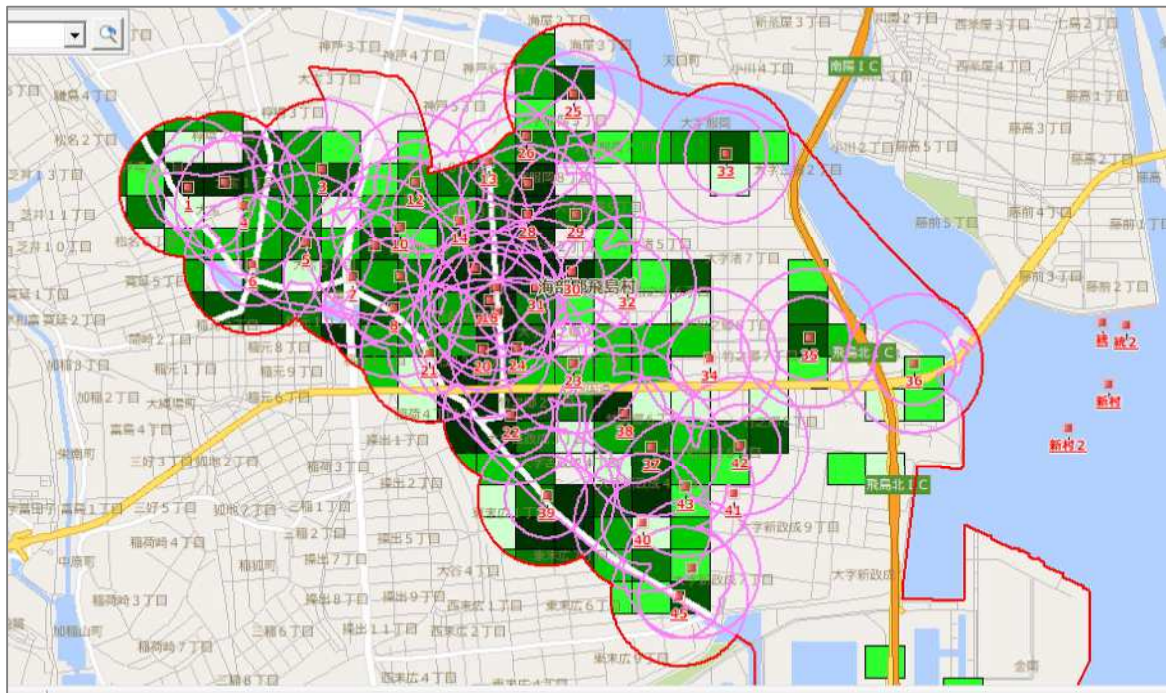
海屋2丁目
新茶屋3丁目
西茶屋3丁目
七島2丁目
神戸3丁目
海屋3丁目
天白町
小川4丁目
南陽IC
西茶屋4丁目
神戸4丁目
神戸1丁目
鍵島4丁目
藤高1丁目
神戸5丁目
25
松名2丁目
大字飛島
藤高3丁目
26
小川2丁目
藤高5丁目
芝井1 3丁目
藤高2丁目
13
33
1
3
芝井1 1丁目
12
藤前5丁目
藤前4丁目
4
28
29
芝井1 0丁目
10
14
大宝5丁目
5
大字渚7丁目
藤前3丁目
宝5丁目
2
6
海部郡飛島村
30
31
32
藤前2丁目
1丁目
宝2丁目
19
8
35
飛島北IC
湾岸弥富
21
20
24
23
34
36
加稲3丁目
稲元1丁目
加稲2丁目
大城
稲元9丁目
稲元6丁目
22
38
鍋田4丁目
操出1丁目
42
37
元町
三好3丁目
加地2丁目
稲荷3丁目
操出2丁目
飛島北IC
43
宝田
三好5丁目
41
39
稲荷4丁目
40
大字新政成9丁目
操出5丁目
中原町
稲荷
操出7丁目
大谷4丁目
大字新政成
45
稲荷3丁目
操出8丁目
操出9丁目
西末広1丁目
東末広6丁目
加稲山町
三稲6丁目
操出11丁目
西末広2丁目
東末広5丁目
西末広4丁目
三稲5丁目
金岡
新政成2
新村
新村2